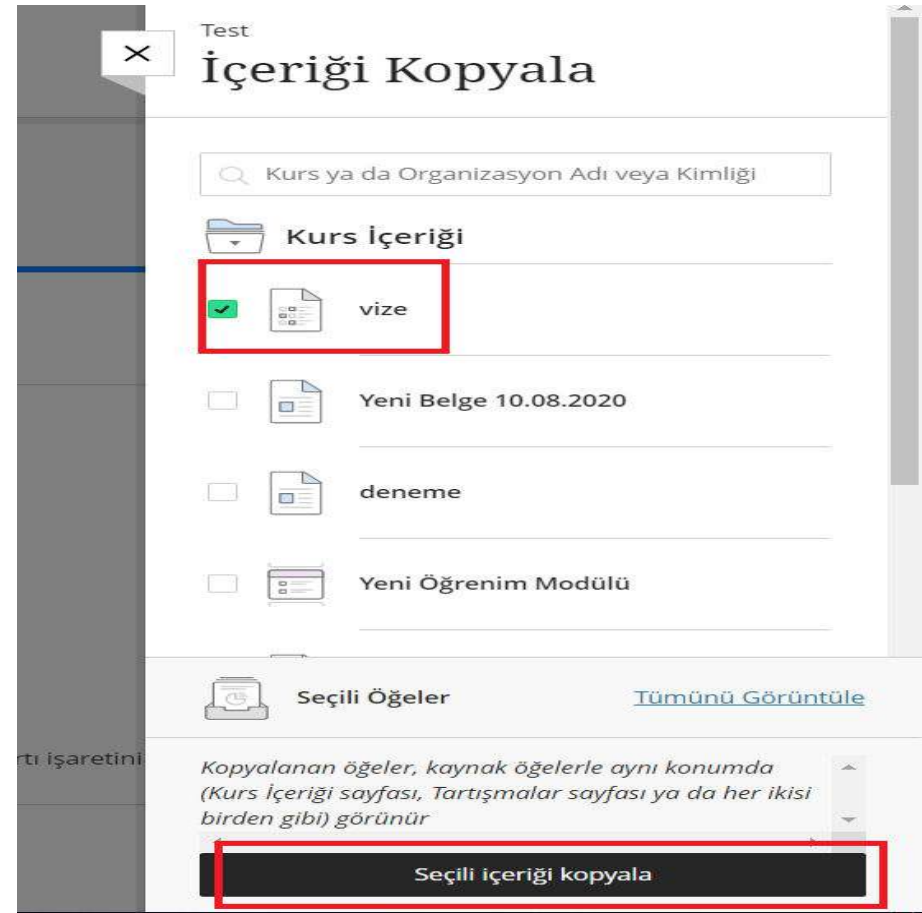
Test
İçeriği Kopyala

Kurs ya da Organizasyon Adı veya Kimliği

Kurs İçeriği

vize

Yeni Belge 10.08.2020

deneme

Yeni Öğrenim Modülü

Seçili Öğeler

Tümünü Görüntüle

rtı işaretini

Kopyalanan öğeler, kaynak öğelerle aynı konumda (Kurs İçeriği sayfası, Tartışmalar sayfası ya da her ikisi birden gibi) görünür

Seçili içeriği kopyala